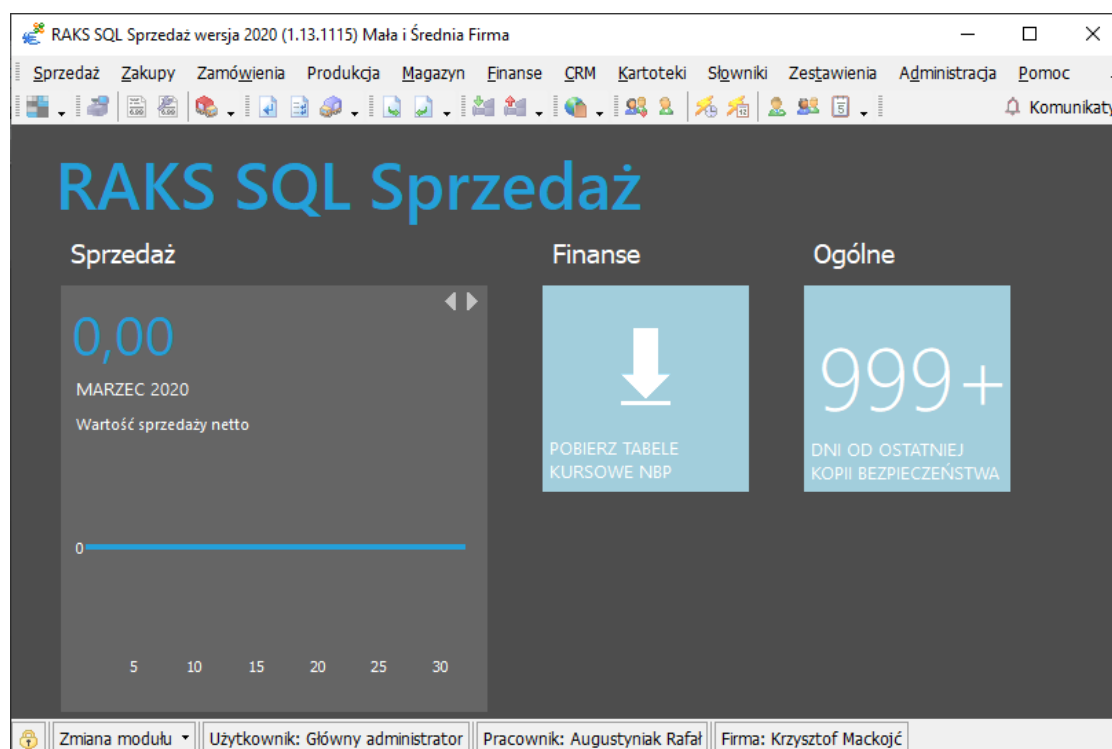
RAKS SQL Sprzedaż wersja 2020 (1.13.1115) Mała i Średnia Firma

Sprzedaż Zakupy Zamówienia Produkcja Magazyn Finanse CRM Kartoteki Słowniki Zestawienia Administracja Pomoc

Komunikaty

RAKS SQL Sprzedaż

Sprzedaż

0,00

MARZEC 2020

Wartość sprzedaży netto

0

5 10 15 20 25 30

Finanse

POBIERZ TABELE KURSOWE NBP

Ogólne

999+

DNI OD OSTATNIEJ KOPII BEZPIECZEŃSTWA

Zmiana modułu | Użytkownik: Główny administrator | Pracownik: Augustyniak Rafał | Firma: Krzysztof Mackojć